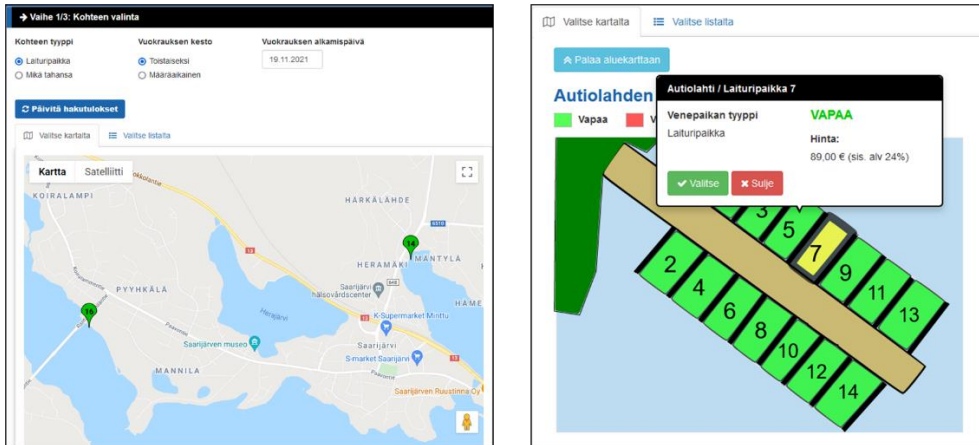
→ Vaihe 1/3: Kohteen valinta

Kohteen tyyppi
Laituripaikka
Mikä tahansa

Vuokrauksen kesto
Toistaiseksi
Määräaikainen

Vuokrauksen alkamispäivä
19.11.2021

Päivitä hakutulokset

Valitse kartalta
Valitse listalta

Kartta
Satelliitti

KOIRALAMPI
HÄRKÄLÄHDE
HERAMÄKI
MÄNTYLÄ
PYYHKÄLÄ
HAME
Saarijärven terveysasema
K-Supermarket Minttu
Saarijärven museo
S-market Saarijärvi
MANNILA
Saarijärven Ruustinna Oy
14
16

Valitse kartalta
Valitse listalta

Palaa aluekarttaan

Autiolahden

Vapaa

Autiolahti / Laituripaikka 7

Venepaikan tyyppi
Laituripaikka

VAPAA

Hinta:
89,00 € (sis. alv 24%)

Valitse
Sulje

2
3
4
5
6
7
8
9
10
11
12
13
14